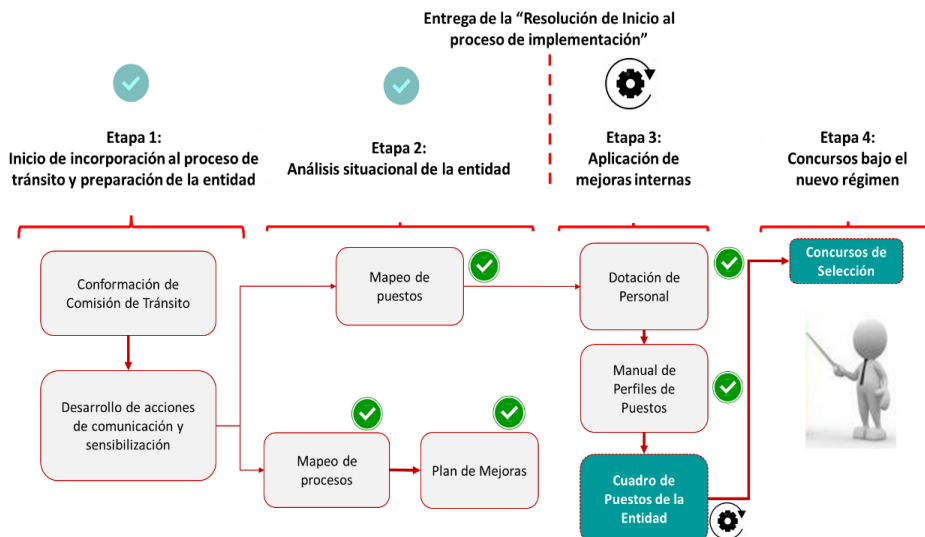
Entrega de la "Resolución de Inicio al proceso de implementación"

Etapa 1:
Inicio de incorporación al proceso de tránsito y preparación de la entidad

Etapa 2:
Análisis situacional de la entidad

Etapa 3:
Aplicación de mejoras internas

Etapa 4:
Concursos bajo el nuevo régimen

Conformación de Comisión de Tránsito

Desarrollo de acciones de comunicación y sensibilización

Mapeo de puestos

Mapeo de procesos

Plan de Mejoras

Dotación de Personal

Manual de Perfiles de Puestos

Cuadro de Puestos de la Entidad

Concursos de Selección